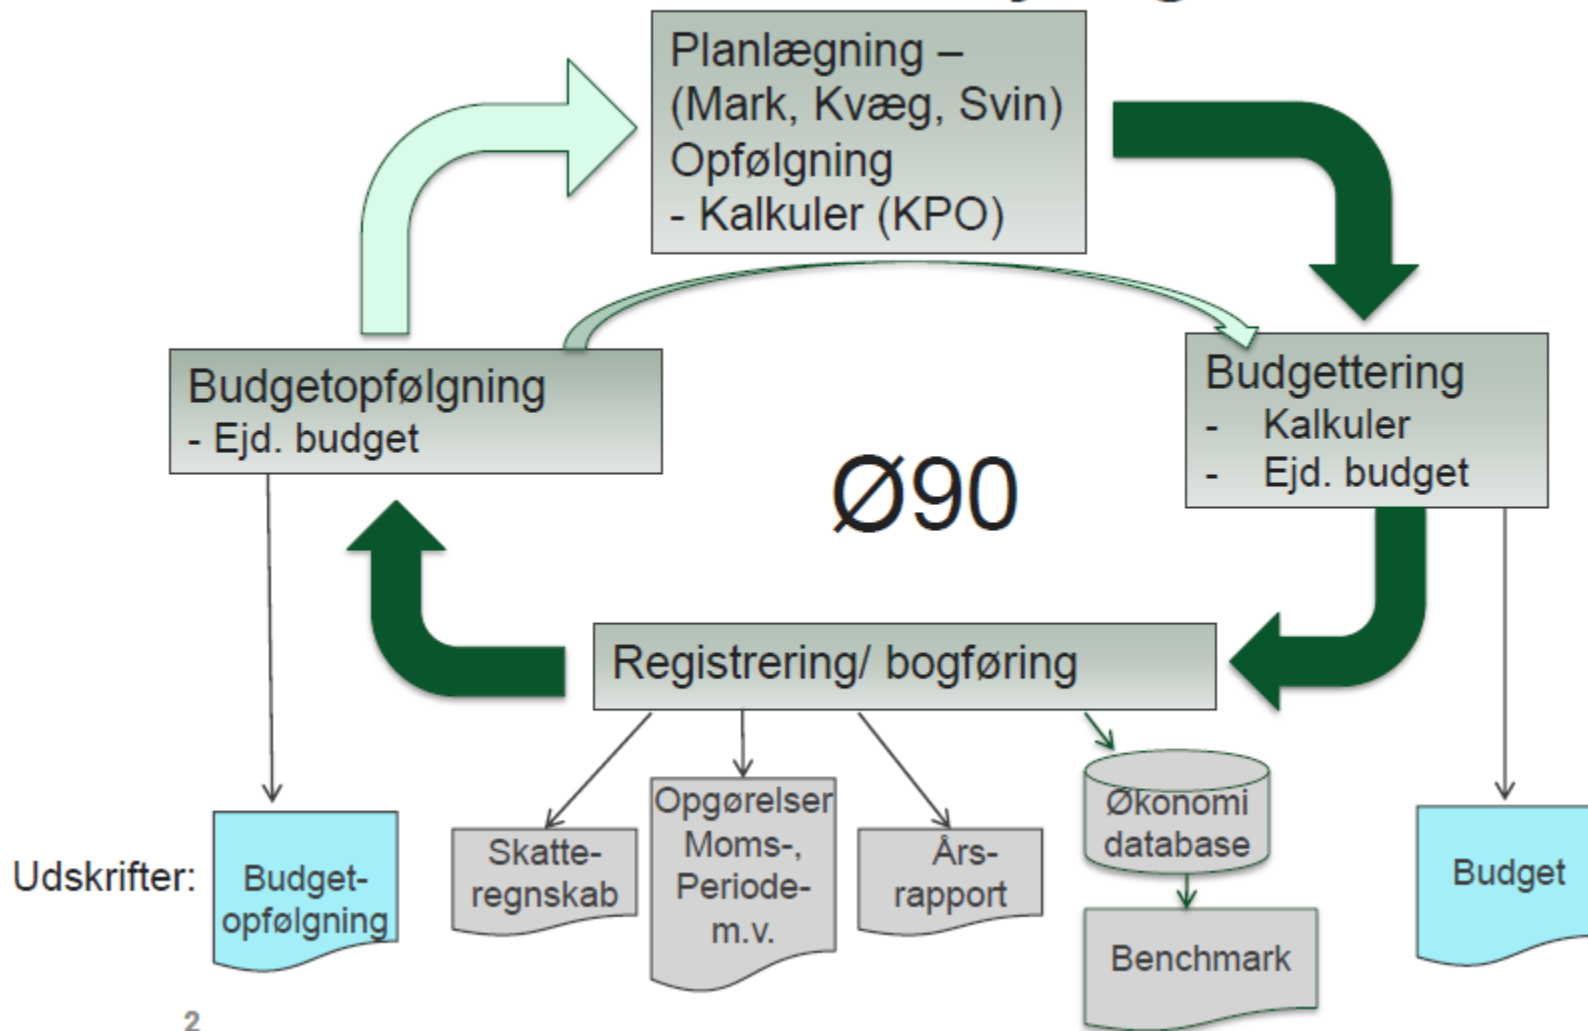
Planlægning –
(Mark, Kvæg, Svin)
Opfølgning
- Kalkuler (KPO)

Budgetopfølgning
- Ejd. budget

Budgettering
- Kalkuler
- Ejd. budget

Ø90

Registrering/ bogføring

Udskrifter:

Budget-
opfølgning

Skatte-
regnskab

Opgørelser
Moms-,
Periode-
m.v.

Års-
rapport

Økonomi
database

Benchmark

Budget

2